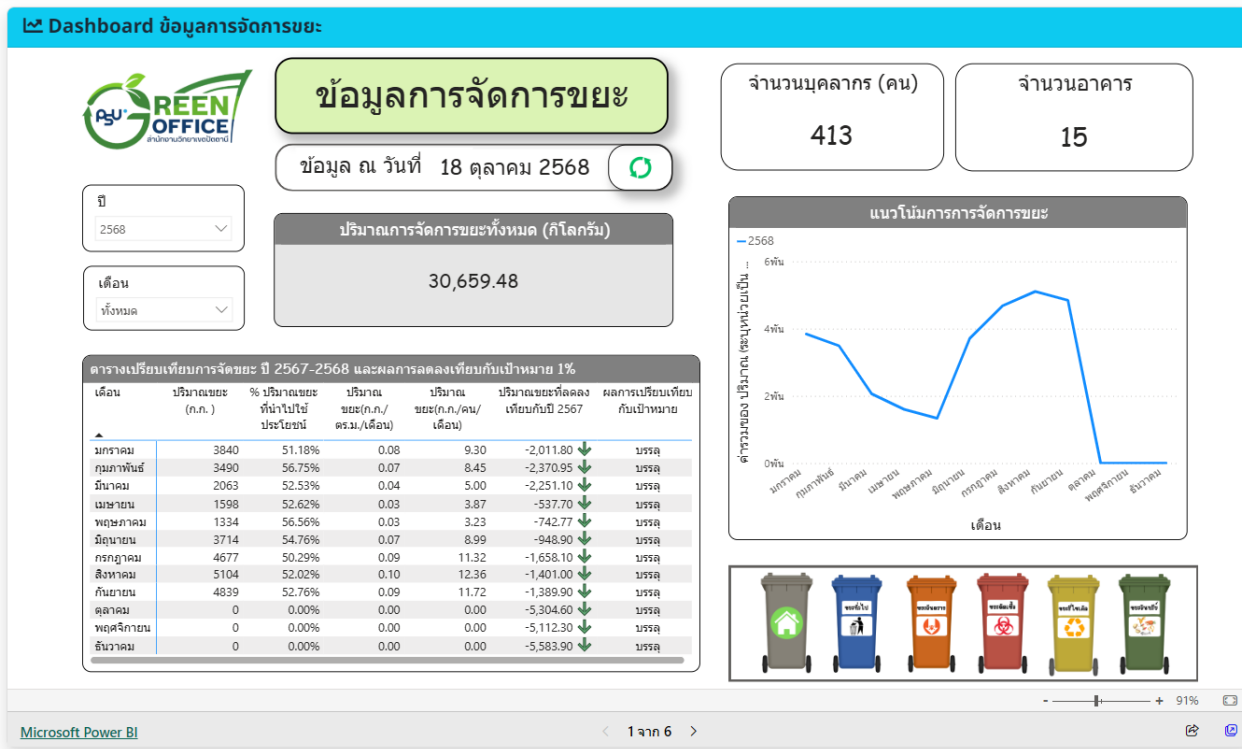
Dashboard ข้อมูลการจัดการขยะ

PSU GREEN OFFICE
สำนักงานวิทยาเขตปัตตานี

ข้อมูลการจัดการขยะ

ข้อมูล ณ วันที่ 18 ตุลาคม 2568

จำนวนบุคลากร (คน)
413

จำนวนอาคาร
15

ปี
2568

เดือน
ทั้งหมด

ปริมาณการจัดการขยะทั้งหมด (กิโลกรัม)
30,659.48

แนวโน้มการการจัดการขยะ
2568
6พัน
4พัน
2พัน
0พัน
ผลรวมของ ปริมาณ (หน่วยเป็น...
มกราคม กุมภาพันธ์ มีนาคม เมษายน พฤษภาคม มิถุนายน กรกฎาคม สิงหาคม กันยายน ตุลาคม พฤศจิกายน ธันวาคม
เดือน

ตารางเปรียบเทียบการจัดขยะ ปี 2567-2568 และผลการลดลงเทียบกับเป้าหมาย 1%

| เดือน | ปริมาณขยะ (ก.ก. ) | % ปริมาณขยะที่นำไปใช้ประโยชน์ | ปริมาณขยะ(ก.ก./ตร.ม./เดือน) | ปริมาณขยะ(ก.ก./คน/เดือน) | ปริมาณขยะที่ลดลงเทียบกับปี 2567 | ผลการเปรียบเทียบกับเป้าหมาย |
|---|---|---|---|---|---|---|
| มกราคม | 3840 | 51.18% | 0.08 | 9.30 | -2,011.80 | บรรลุ |
| กุมภาพันธ์ | 3490 | 56.75% | 0.07 | 8.45 | -2,370.95 | บรรลุ |
| มีนาคม | 2063 | 52.53% | 0.04 | 5.00 | -2,251.10 | บรรลุ |
| เมษายน | 1598 | 52.62% | 0.03 | 3.87 | -537.70 | บรรลุ |
| พฤษภาคม | 1334 | 56.56% | 0.03 | 3.23 | -742.77 | บรรลุ |
| มิถุนายน | 3714 | 54.76% | 0.07 | 8.99 | -948.90 | บรรลุ |
| กรกฎาคม | 4677 | 50.29% | 0.09 | 11.32 | -1,658.10 | บรรลุ |
| สิงหาคม | 5104 | 52.02% | 0.10 | 12.36 | -1,401.00 | บรรลุ |
| กันยายน | 4839 | 52.76% | 0.09 | 11.72 | -1,389.90 | บรรลุ |
| ตุลาคม | 0 | 0.00% | 0.00 | 0.00 | -5,304.60 | บรรลุ |
| พฤศจิกายน | 0 | 0.00% | 0.00 | 0.00 | -5,112.30 | บรรลุ |
| ธันวาคม | 0 | 0.00% | 0.00 | 0.00 | -5,583.90 | บรรลุ |

ขยะทั่วไป ขยะอันตราย ขยะติดเชื้อ ขยะรีไซเคิล ขยะอินทรีย์

91%

Microsoft Power BI
1 จาก 6